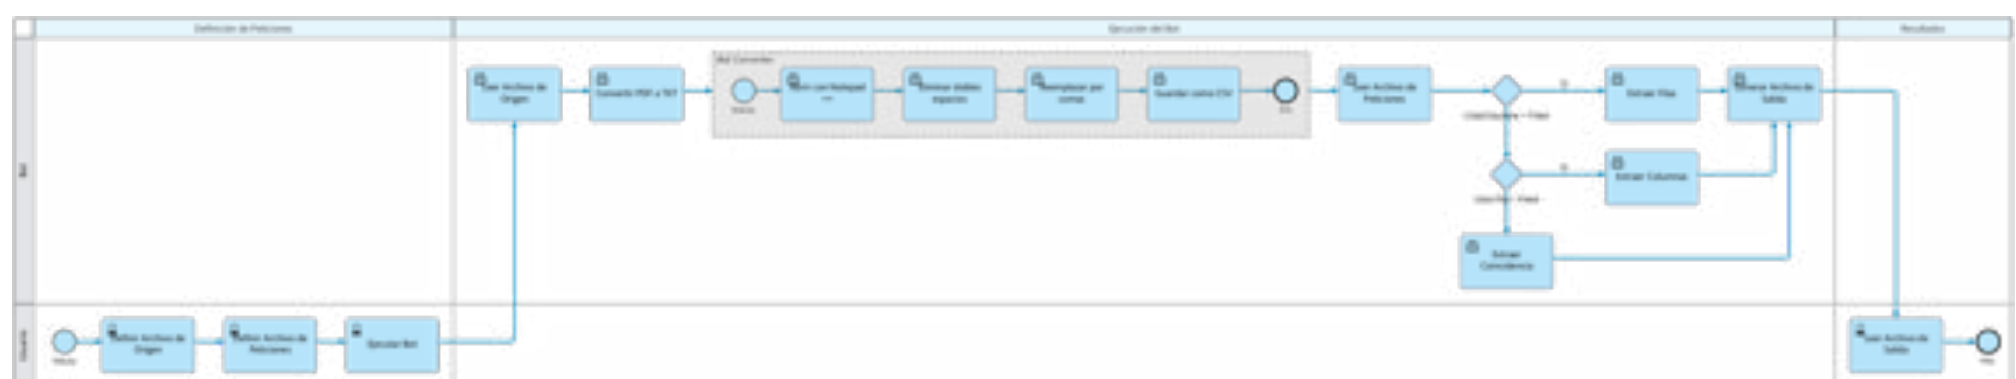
Definición de Peticiones

Ejecución del Bot

Resultados

Bot

Usuario

Leer Archivo de Origen

Convertir PDF a TXT

Bot Convertidor

Inicio

Abrir con Notepad ++

Eliminar dobles espacios

Reemplazar por comas

Guardar como CSV

Fin

Leer Archivo de Peticiones

Extraer Filas

Generar Archivo de Salida

Extraer Columnas

Extraer Coincidencia

Inicio

Definir Archivo de Origen

Definir Archivo de Peticiones

Ejecutar Bot

Leer Archivo de Salida

Fin